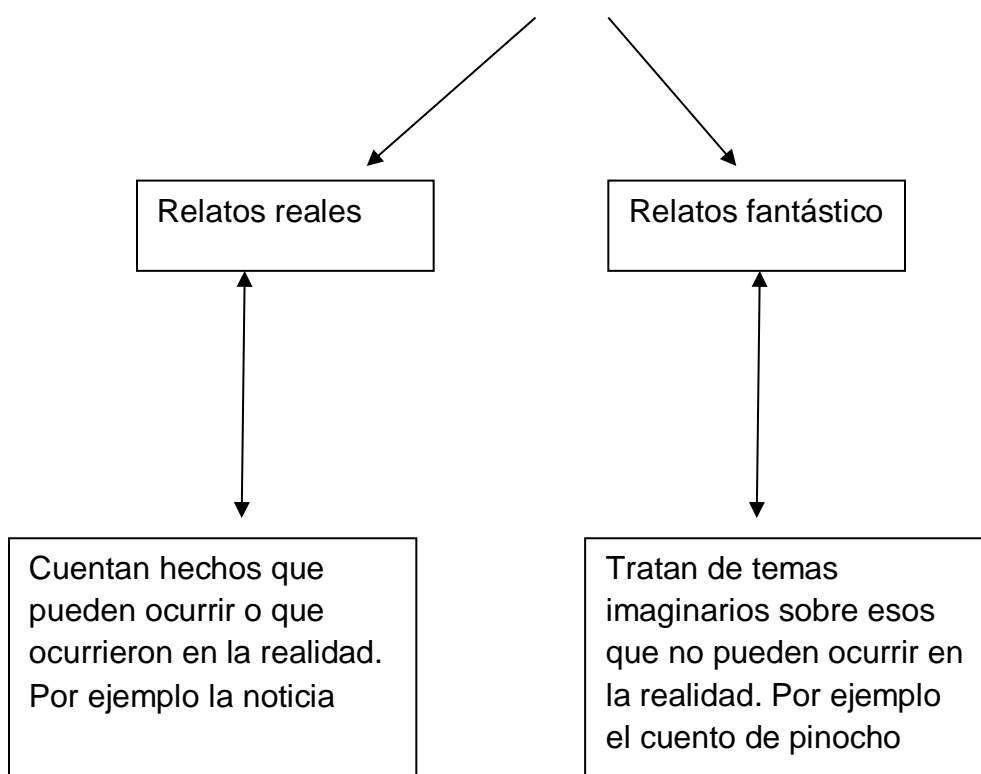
Relatos reales

Relatos fantástico

Cuentan hechos que pueden ocurrir o que ocurrieron en la realidad. Por ejemplo la noticia

Tratan de temas imaginarios sobre esos que no pueden ocurrir en la realidad. Por ejemplo el cuento de pinocho